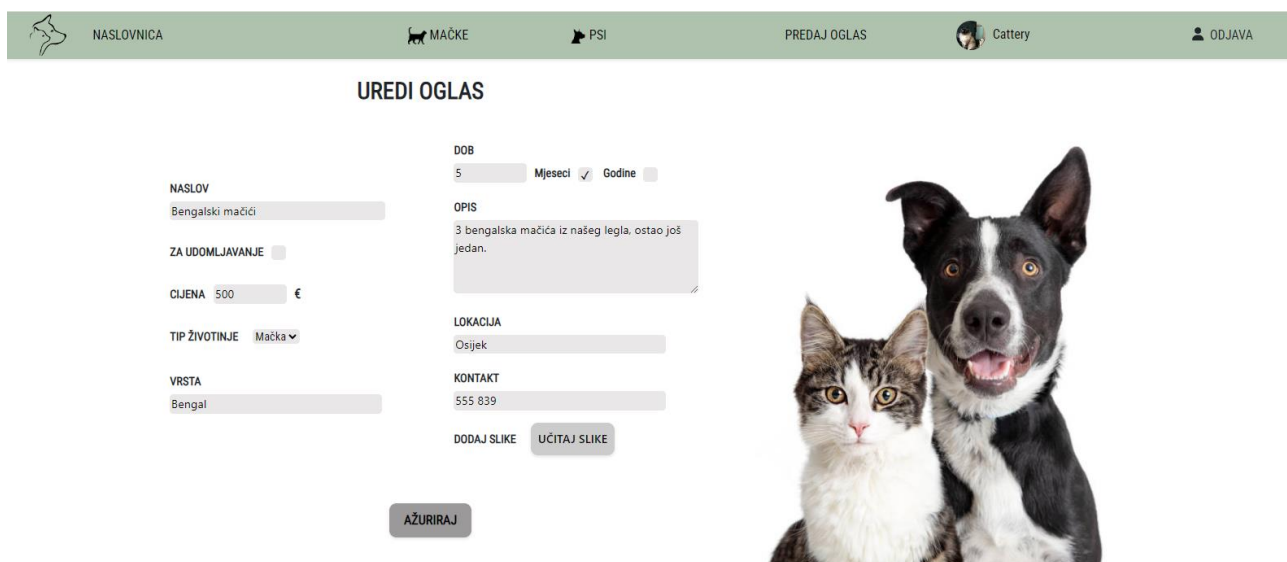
NASLOVNICA MAČKE PSI PREDAJ OGLAS Cattery ODJAVA

UREDI OGLAS

NASLOV
Bengalski mačići

ZA UDOMLJAVANJE

CIJENA 500 €

TIP ŽIVOTINJE Mačka

VRSTA
Bengal

DOB
5 Mjeseci ✓ Godine

OPIS
3 bengalska mačića iz našeg legla, ostao još jedan.

LOKACIJA
Osijek

KONTAKT
555 839

DODAJ SLIKE UČITAJ SLIKE

AŽURIRAJ